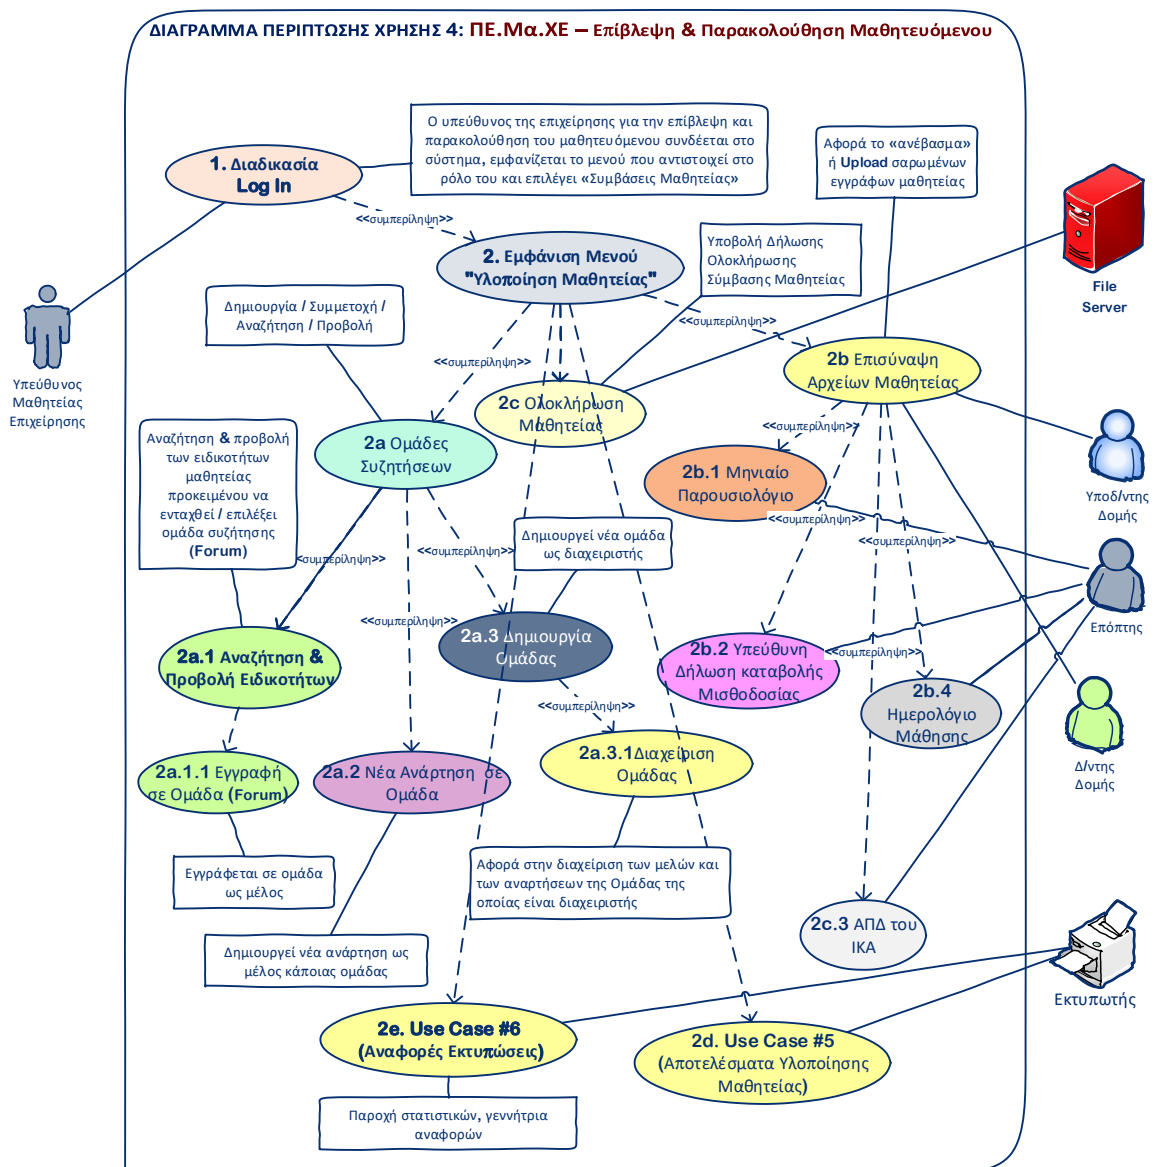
ΔΙΑΓΡΑΜΜΑ ΠΕΡΙΠΤΩΣΗΣ ΧΡΗΣΗΣ 4: ΠΕ.Μα.ΧΕ – Επίβλεψη & Παρακολούθηση Μαθητευόμενου

Ο υπεύθυνος της επιχείρησης για την επίβλεψη και παρακολούθηση του μαθητευόμενου συνδέεται στο σύστημα, εμφανίζεται το μενού που αντιστοιχεί στο ρόλο του και επιλέγει «Συμβάσεις Μαθητείας»

Αφορά το «ανέβασμα» ή Upload σαρωμένων εγγράφων μαθητείας

1. Διαδικασία Log In

<<συμπερίληψη>>

2. Εμφάνιση Μενού "Υλοποίηση Μαθητείας"

Υποβολή Δήλωσης Ολοκλήρωσης Σύμβασης Μαθητείας

File Server

Δημιουργία / Συμμετοχή / Αναζήτηση / Προβολή

<<συμπερίληψη>>

<<συμπερίληψη>>

Υπεύθυνος Μαθητείας Επιχείρησης

2c Ολοκλήρωση Μαθητείας

2b Επισύναψη Αρχείων Μαθητείας

Αναζήτηση & προβολή των ειδικοτήτων μαθητείας προκειμένου να ενταχθεί / επιλέξει ομάδα συζήτησης (Forum)

2a Ομάδες Συζητήσεων

<<συμπερίληψη>>

2b.1 Μηνιαίο Παρουσιολόγιο

Υποδ/ντης Δομής

<<συμπερίληψη>>

<<συμπερίληψη>>

Δημιουργεί νέα ομάδα ως διαχειριστής

<<συμπερίληψη>>

<<συμπερίληψη>>

<<συμπερίληψη>>

Επόπτης

2a.1 Αναζήτηση & Προβολή Ειδικοτήτων

2a.3 Δημιουργία Ομάδας

2b.2 Υπεύθυνη Δήλωση καταβολής Μισθοδοσίας

<<συμπερίληψη>>

2b.4 Ημερολόγιο Μάθησης

<<συμπερίληψη>>

Δ/ντης Δομής

2a.1.1 Εγγραφή σε Ομάδα (Forum)

2a.2 Νέα Ανάρτηση σε Ομάδα

2a.3.1Διαχείριση Ομάδας

Εγγράφεται σε ομάδα ως μέλος

Αφορά στην διαχείριση των μελών και των αναρτήσεων της Ομάδας της οποίας είναι διαχειριστής

2c.3 ΑΠΔ του ΙΚΑ

Δημιουργεί νέα ανάρτηση ως μέλος κάποιας ομάδας

Εκτυπωτής

2e. Use Case #6 (Αναφορές Εκτυπώσεις)

2d. Use Case #5 (Αποτελέσματα Υλοποίησης Μαθητείας)

Παροχή στατιστικών, γεννήτρια αναφορών